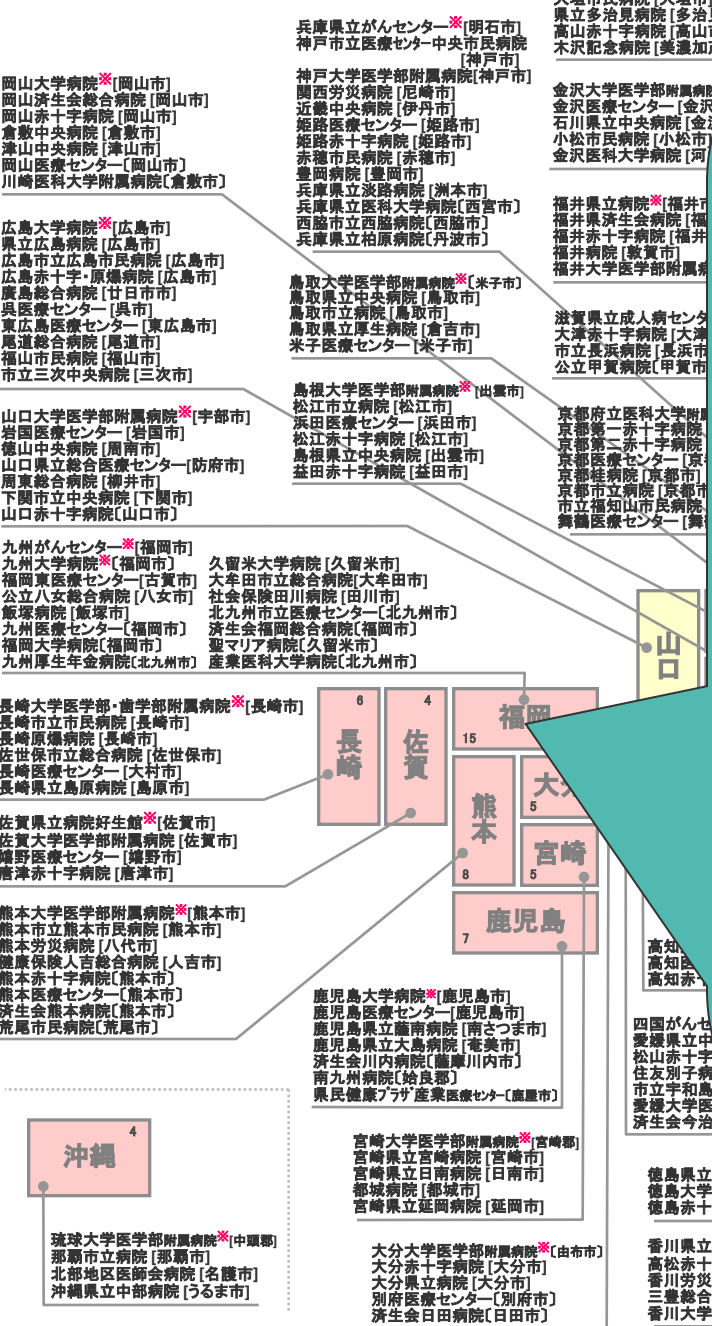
兵庫県立がんセンター※[明石市]
神戸市立医療センター中央市民病院[神戸市]
神戸大学医学部附属病院[神戸市]
関西労災病院[尼崎市]
近畿中央病院[伊丹市]
姫路医療センター[姫路市]
姫路赤十字病院[姫路市]
赤穂市民病院[赤穂市]
豊岡病院[豊岡市]
兵庫県立淡路病院[洲本市]
兵庫県立西宮病院[西宮市]
西脇市立西脇病院[西脇市]
兵庫県立柏原病院[丹波市]

岡山大学病院※[岡山市]
岡山済生会総合病院[岡山市]
岡山赤十字病院[岡山市]
倉敷中央病院[倉敷市]
津山中央病院[津山市]
岡山医療センター[岡山市]
川崎医科大学附属病院[倉敷市]

広島大学病院※[広島市]
県立広島病院[広島市]
広島市立広島市民病院[広島市]
広島赤十字・原爆病院[広島市]
廣島総合病院[廿日市市]
呉医療センター[呉市]
東広島医療センター[東広島市]
尾道総合病院[尾道市]
福山市民病院[福山市]
市立三次中央病院[三次市]

鳥取大学医学部附属病院※[米子市]
鳥取県立中央病院[鳥取市]
鳥取市立病院[鳥取市]
鳥取県立厚生病院[倉吉市]
米子医療センター[米子市]

島根大学医学部附属病院※[出雲市]
松江市立病院[松江市]
浜田医療センター[浜田市]
松江赤十字病院[松江市]
島根県立中央病院[出雲市]
益田赤十字病院[益田市]

山口大学医学部附属病院※[宇部市]
岩国医療センター[岩国市]
徳山中央病院[周南市]
山口県立総合医療センター[防府市]
周東総合病院[柳井市]
下関市立中央病院[下関市]
山口赤十字病院[山口市]

九州がんセンター※[福岡市]
九州大学病院※[福岡市]
福岡東医療センター[古賀市]
公立八女総合病院[八女市]
飯塚病院[飯塚市]
九州医療センター[福岡市]
福岡大学病院[福岡市]
九州厚生年金病院[北九州市]

久留米大学病院[久留米市]
大牟田市立総合病院[大牟田市]
社会保険田川病院[田川市]
北九州市立医療センター[北九州市]
済生会福岡総合病院[福岡市]
聖マリア病院[久留米市]
産業医科大学病院[北九州市]

長崎大学医学部・歯学部附属病院※[長崎市]
長崎市立市民病院[長崎市]
長崎原爆病院[長崎市]
佐世保市立総合病院[佐世保市]
長崎医療センター[大村市]
長崎県立島原病院[島原市]

佐賀県立病院好生館※[佐賀市]
佐賀大学医学部附属病院[佐賀市]
嬉野医療センター[嬉野市]
唐津赤十字病院[唐津市]

熊本大学医学部附属病院※[熊本市]
熊本市立熊本市民病院[熊本市]
熊本労災病院[八代市]
健康保険人吉総合病院[人吉市]
熊本赤十字病院[熊本市]
熊本医療センター[熊本市]
済生会熊本病院[熊本市]
荒尾市民病院[荒尾市]

鹿児島大学病院※[鹿児島市]
鹿児島医療センター[鹿児島市]
鹿児島県立薩南病院[南さつま市]
鹿児島県立大島病院[奄美市]
済生会川内病院[薩摩川内市]
南九州病院[姶良郡]
県民健康プラザ産業医療センター[鹿屋市]

宮崎大学医学部附属病院※[宮崎郡]
宮崎県立宮崎病院[宮崎市]
宮崎県立日南病院[日南市]
都城病院[都城市]
宮崎県立延岡病院[延岡市]

大分大学医学部附属病院※[由布市]
大分赤十字病院[大分市]
大分県立病院[大分市]
別府医療センター[別府市]
済生会日田病院[日田市]

沖縄 4
琉球大学医学部附属病院※[中頭郡]
那覇市立病院[那覇市]
北部地区医師会病院[名護市]
沖縄県立中部病院[うるま市]

長崎 6
佐賀 4
福岡 15
熊本 8
大分 5
宮崎 5
鹿児島 7
山口

県立多治見病院[多治
高山赤十字病院[高山
木沢記念病院[美濃加

金沢大学医学部附属病
金沢医療センター[金沢
石川県立中央病院[金
小松市民病院[小松市
金沢医科大学病院[河

福井県立病院※[福井
福井県済生会病院[福
福井赤十字病院[福井
福井病院[敦賀市]
福井大学医学部附属

滋賀県立成人病センタ
大津赤十字病院[大津
市立長浜病院[長浜市
公立甲賀病院[甲賀市

京都府立医科大学附
京都第一赤十字病院
京都第二赤十字病院
京都医療センター[京
京都桂病院[京都市]
京都市立病院[京都市
市立福知山市民病院
舞鶴医療センター[舞

高知
高知
高知赤

四国がんセ
愛媛県立中
松山赤十字
住友別子病
市立宇和島
愛媛大学医
済生会今治

徳島県立
徳島大学
徳島赤十

香川県立
高松赤十
香川労災
三豊総合
香川大学